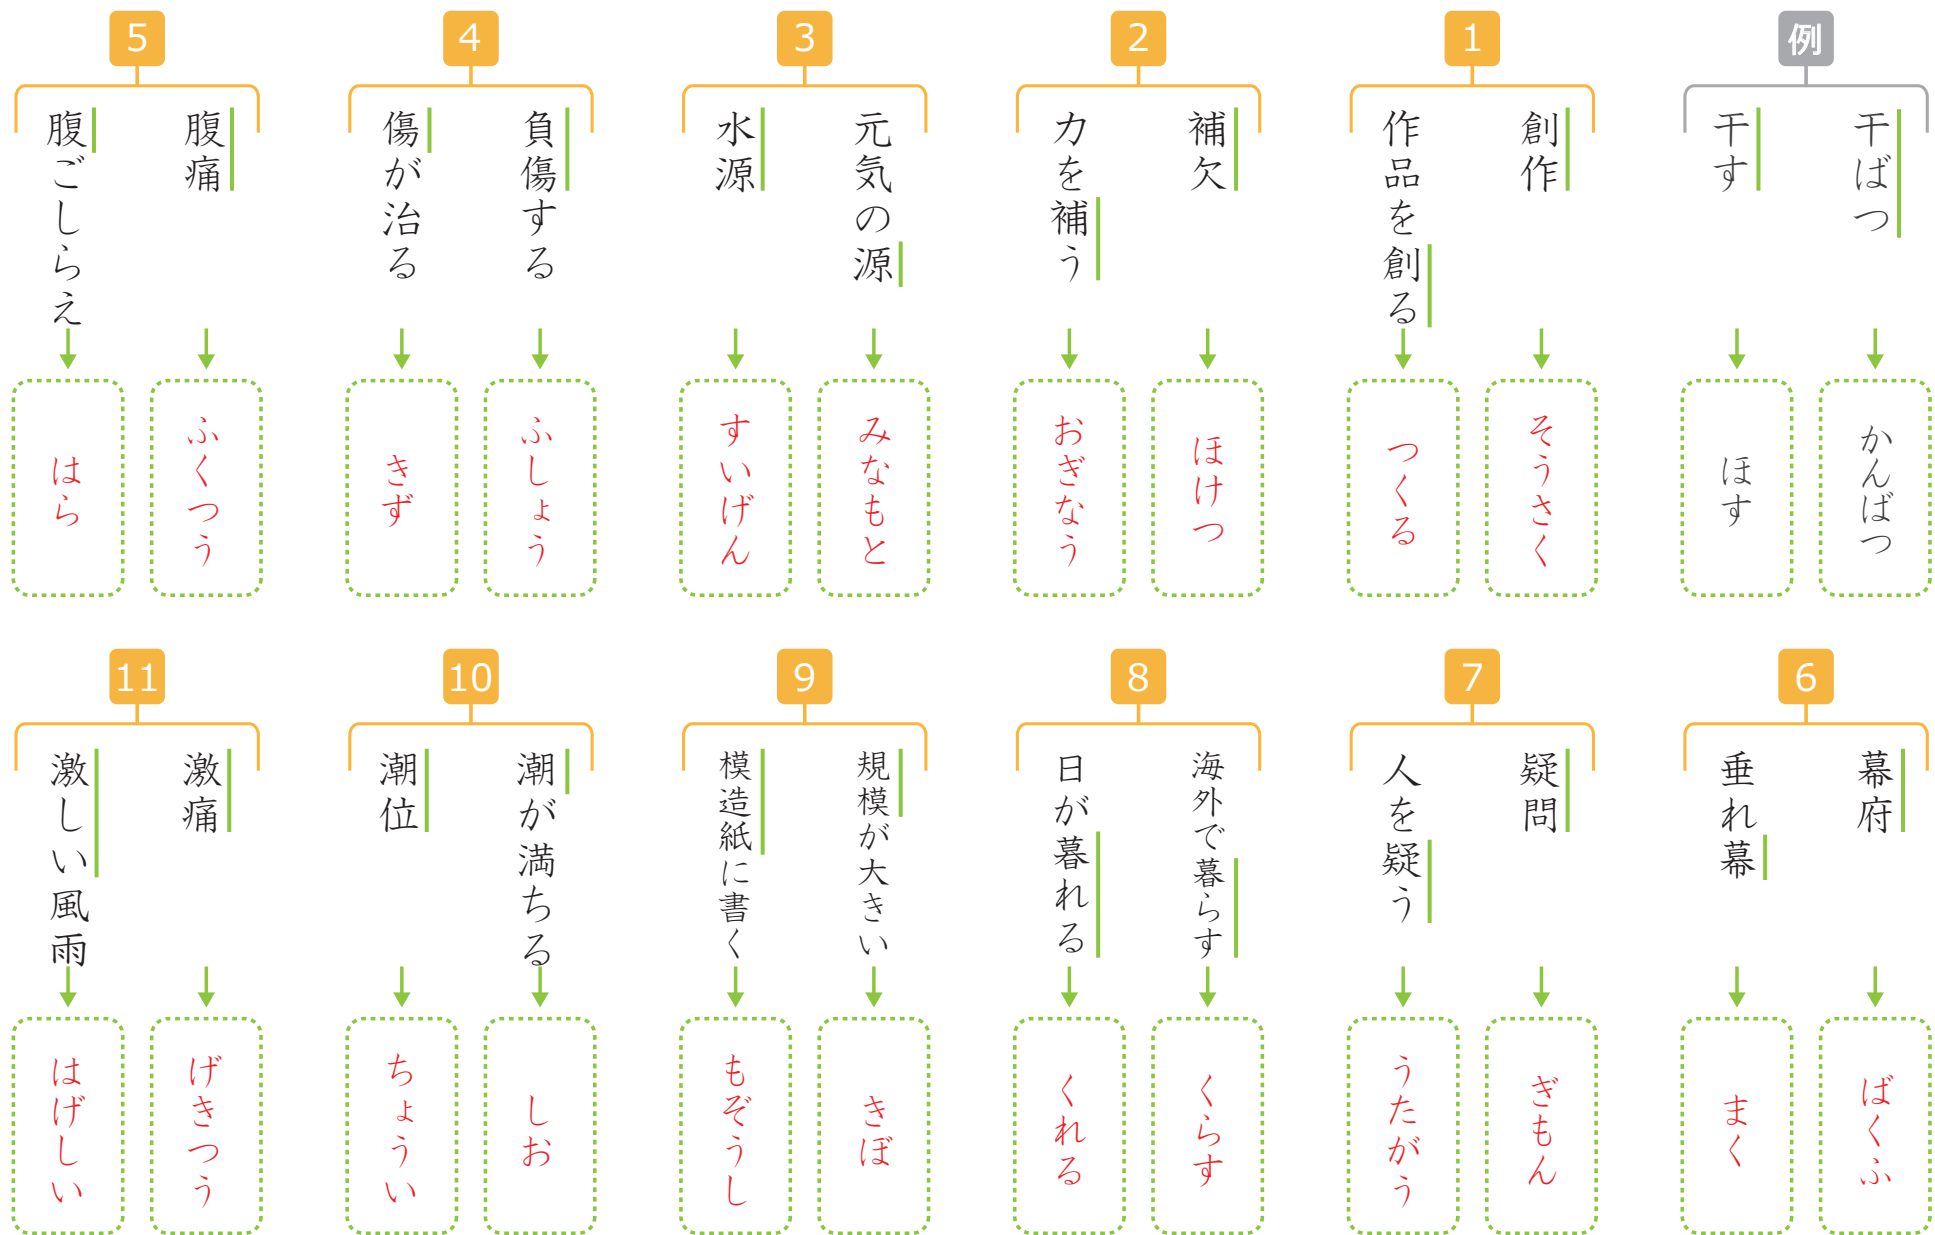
例
干ばつ
かんばつ
干す
ほす

1
創作
そうさく
作品を創る
つくる

2
補欠
ほけつ
力を補う
おぎなう

3
元気の源
みなもと
水源
すいげん

4
負傷する
ふしょう
傷が治る
きず

5
腹痛
ふくつう
腹ごしらえ
はら

6
幕府
ばくふ
垂れ幕
まく

7
疑問
ぎもん
人を疑う
うたがう

8
海外で暮らす
くらす
日が暮れる
くれる

9
規模が大きい
きぼ
模造紙に書く
もぞうし

10
潮が満ちる
しお
潮位
ちょうい

11
激痛
げきつう
激しい風雨
はげしい